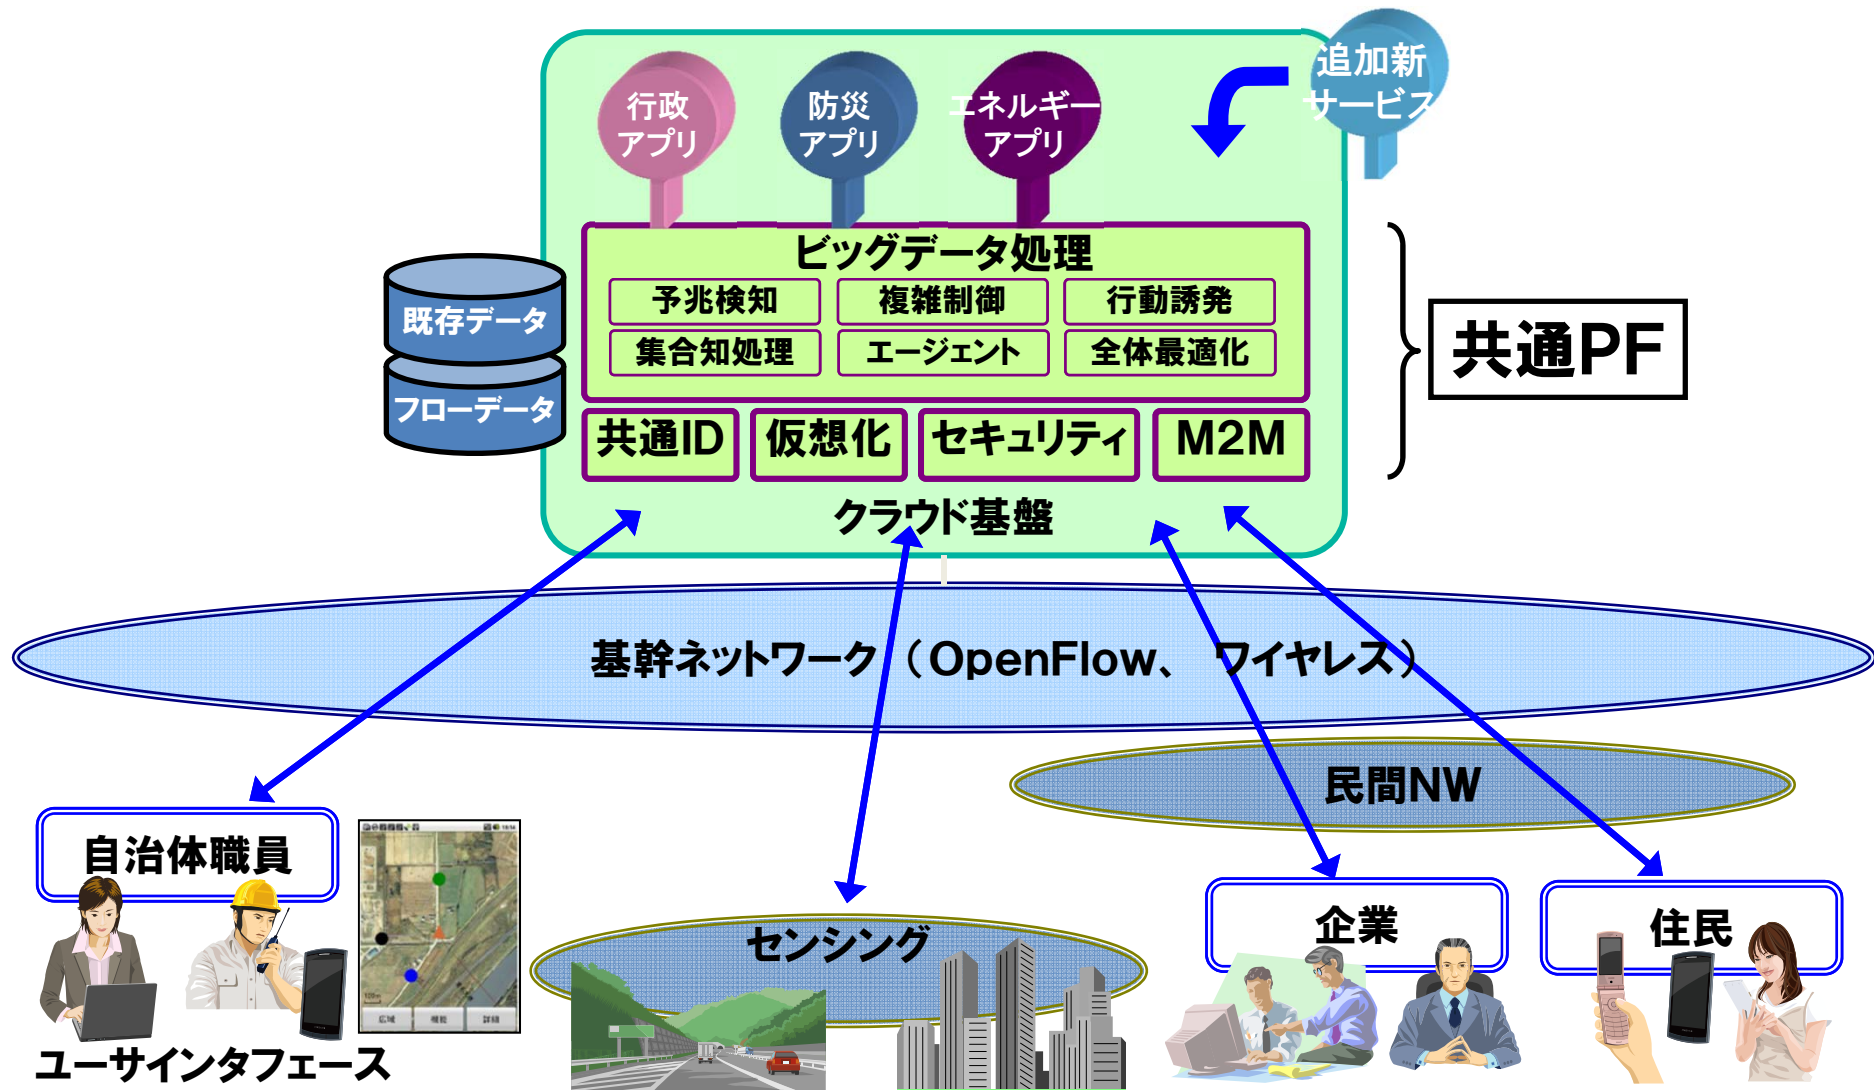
行政アプリ

防災アプリ

エネルギーアプリ

追加新サービス

既存データ

フローデータ

ビッグデータ処理

| 予兆検知 | 複雑制御 | 行動誘発 |
|---|---|---|
| 集合知処理 | エージェント | 全体最適化 |

共通ID

仮想化

セキュリティ

M2M

クラウド基盤

共通PF

基幹ネットワーク（OpenFlow、 ワイヤレス）

民間NW

自治体職員

ユーザインタフェース

センシング

企業

住民